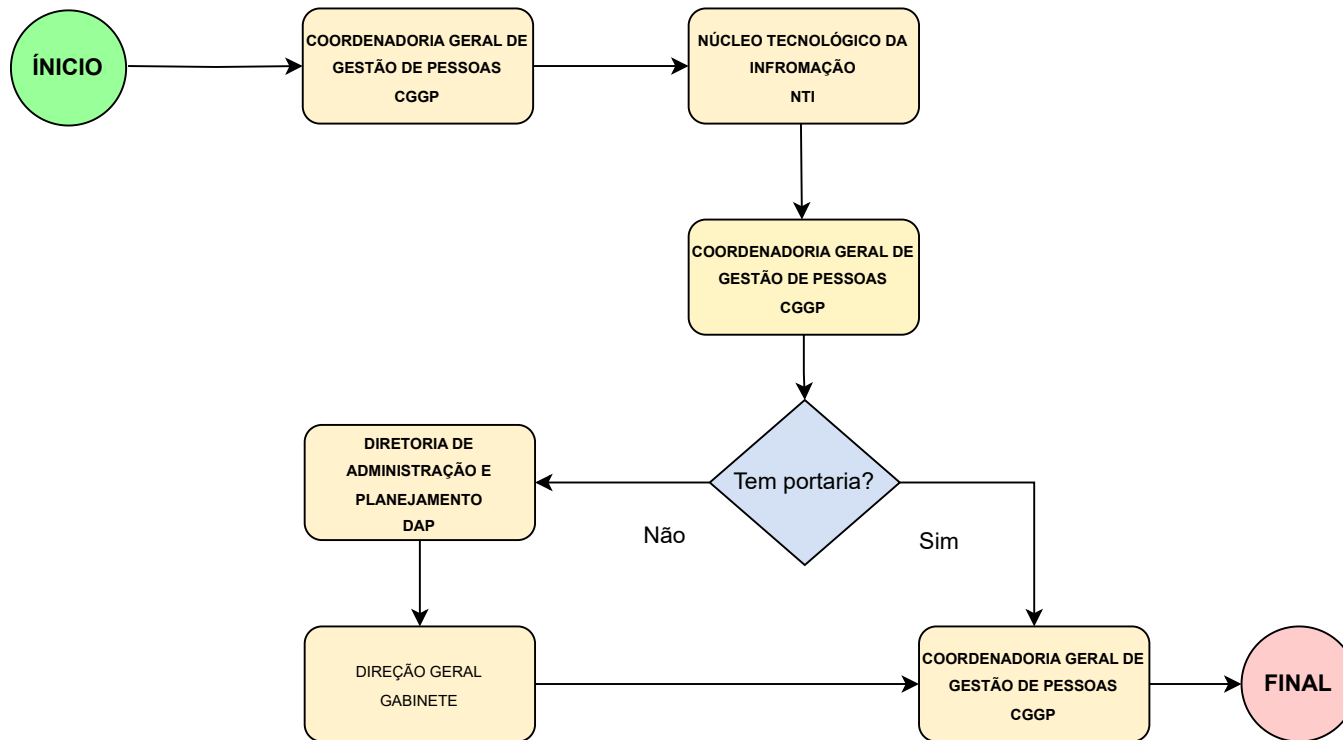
ÍNICIO

COORDENADORIA GERAL DE GESTÃO DE PESSOAS
CGGP

NÚCLEO TECNOLÓGICO DA INFROMAÇÃO
NTI

COORDENADORIA GERAL DE GESTÃO DE PESSOAS
CGGP

Tem portaria?

Não

Sim

DIRETORIA DE ADMINISTRAÇÃO E PLANEJAMENTO
DAP

DIREÇÃO GERAL
GABINETE

COORDENADORIA GERAL DE GESTÃO DE PESSOAS
CGGP

FINAL